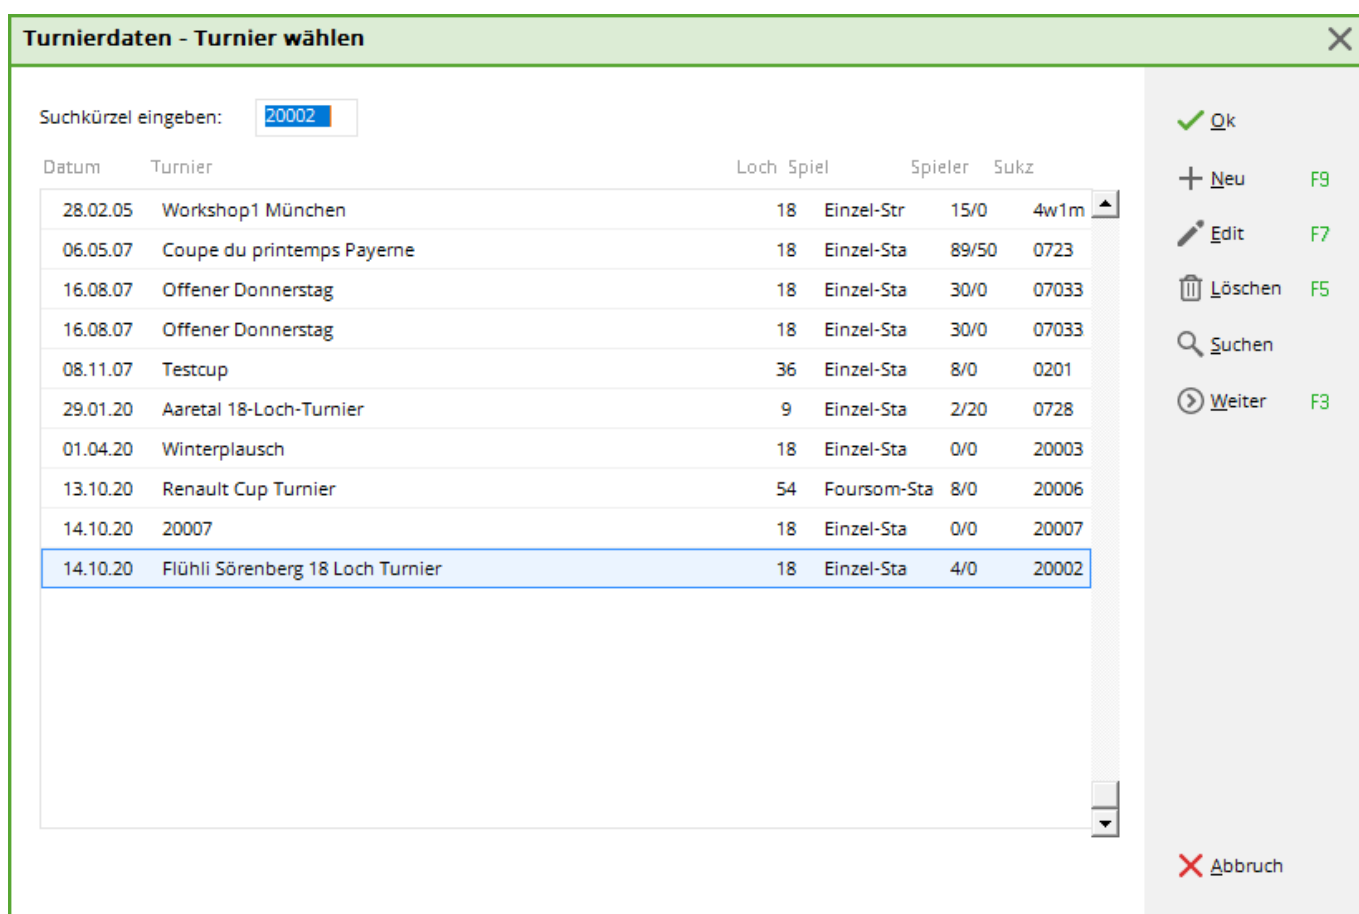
Turnierdaten - Turnier wählen

Suchkürzel eingeben: 20002

| Datum | Turnier | Loch | Spiel | Spieler | Sukz |
|---|---|---|---|---|---|
| 28.02.05 | Workshop1 München | 18 | Einzel-Str | 15/0 | 4w1m |
| 06.05.07 | Coupe du printemps Payerne | 18 | Einzel-Sta | 89/50 | 0723 |
| 16.08.07 | Offener Donnerstag | 18 | Einzel-Sta | 30/0 | 07033 |
| 16.08.07 | Offener Donnerstag | 18 | Einzel-Sta | 30/0 | 07033 |
| 08.11.07 | Testcup | 36 | Einzel-Sta | 8/0 | 0201 |
| 29.01.20 | Aaretal 18-Loch-Turnier | 9 | Einzel-Sta | 2/20 | 0728 |
| 01.04.20 | Winterplausch | 18 | Einzel-Sta | 0/0 | 20003 |
| 13.10.20 | Renault Cup Turnier | 54 | Foursom-Sta | 8/0 | 20006 |
| 14.10.20 | 20007 | 18 | Einzel-Sta | 0/0 | 20007 |
| 14.10.20 | Flühli Sörenberg 18 Loch Turnier | 18 | Einzel-Sta | 4/0 | 20002 |

Ok
Neu F9
Edit F7
Löschen F5
Suchen
Weiter F3
Abbruch